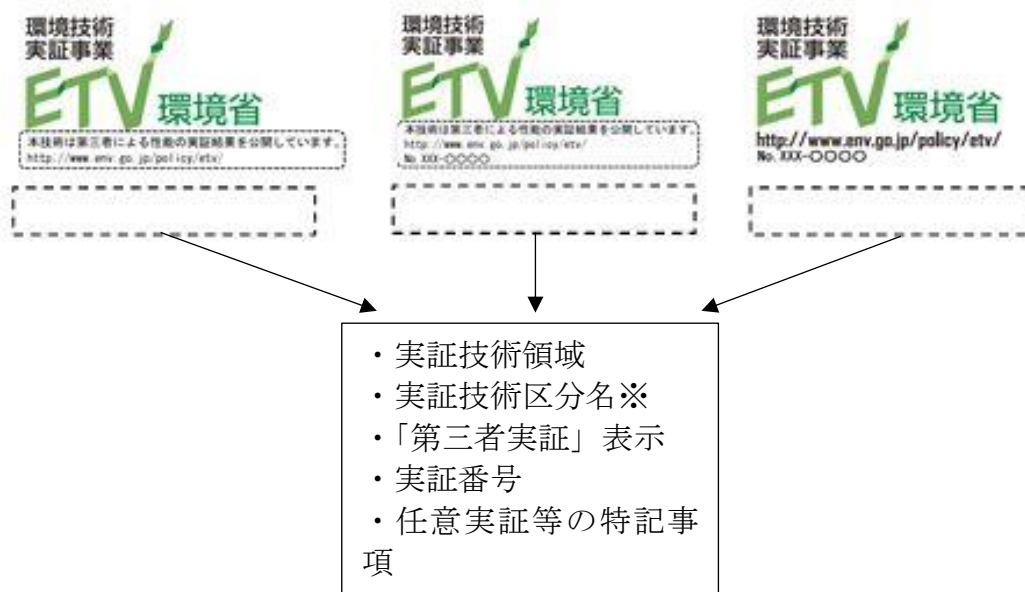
環境技術
実証事業
ETV
環境省
本技術は第三者による性能の実証結果を公開しています。
http://www.env.go.jp/policy/etv/

環境技術
実証事業
ETV
環境省
本技術は第三者による性能の実証結果を公開しています。
http://www.env.go.jp/policy/etv/
No. XXX-○○○○

環境技術
実証事業
ETV
環境省
http://www.env.go.jp/policy/etv/
No. XXX-○○○○

・実証技術領域
・実証技術区分名※
・「第三者実証」表示
・実証番号
・任意実証等の特記事項